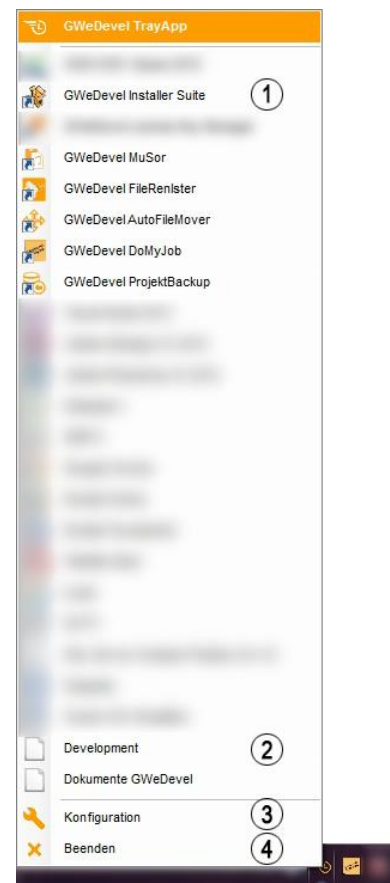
GWeDevel TrayApp

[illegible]

GWeDevel Installer Suite ①

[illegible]

GWeDevel MuSor

GWeDevel FileRenIster

GWeDevel AutoFileMover

GWeDevel DoMyJob

GWeDevel ProjektBackup

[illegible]

Development ②

Dokumente GWeDevel

Konfiguration ③

Beenden ④